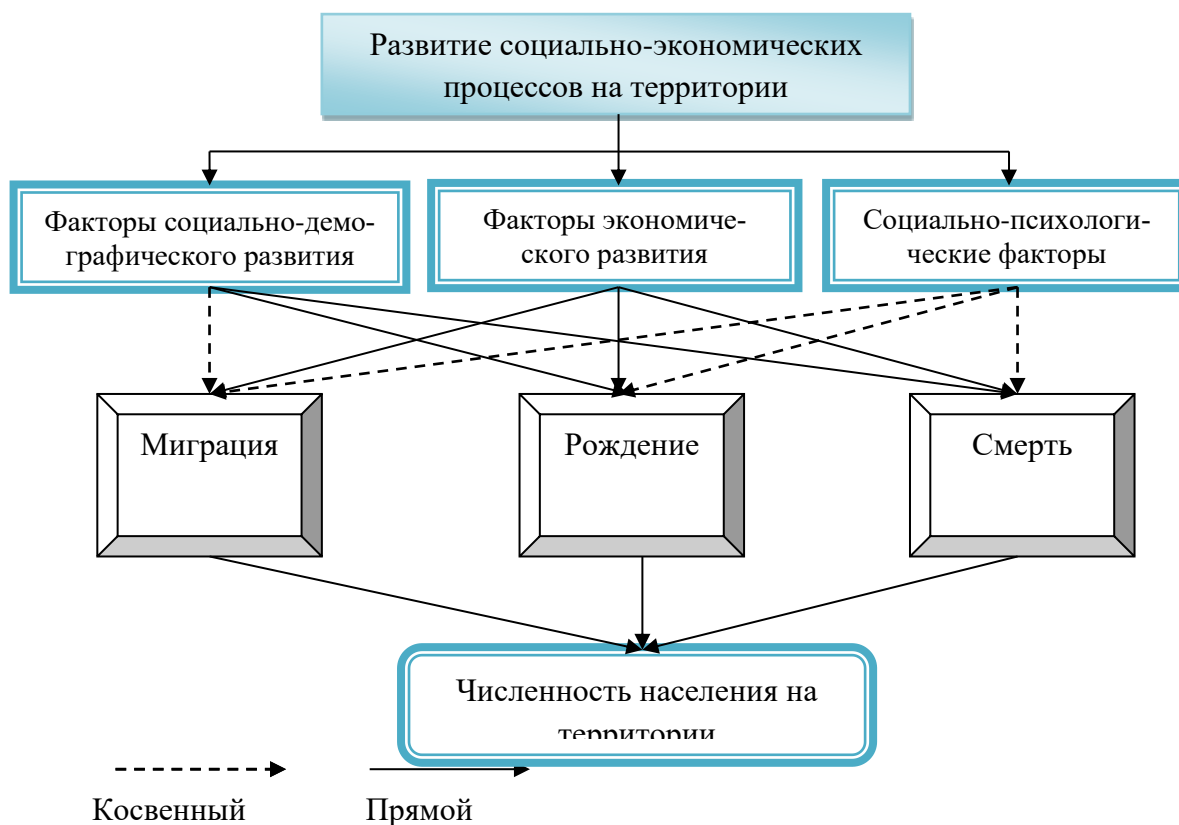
Развитие социально-экономических процессов на территории

Факторы социально-демографического развития

Факторы экономического развития

Социально-психологические факторы

Миграция

Рождение

Смерть

Численность населения на территории

Косвенный

Прямой